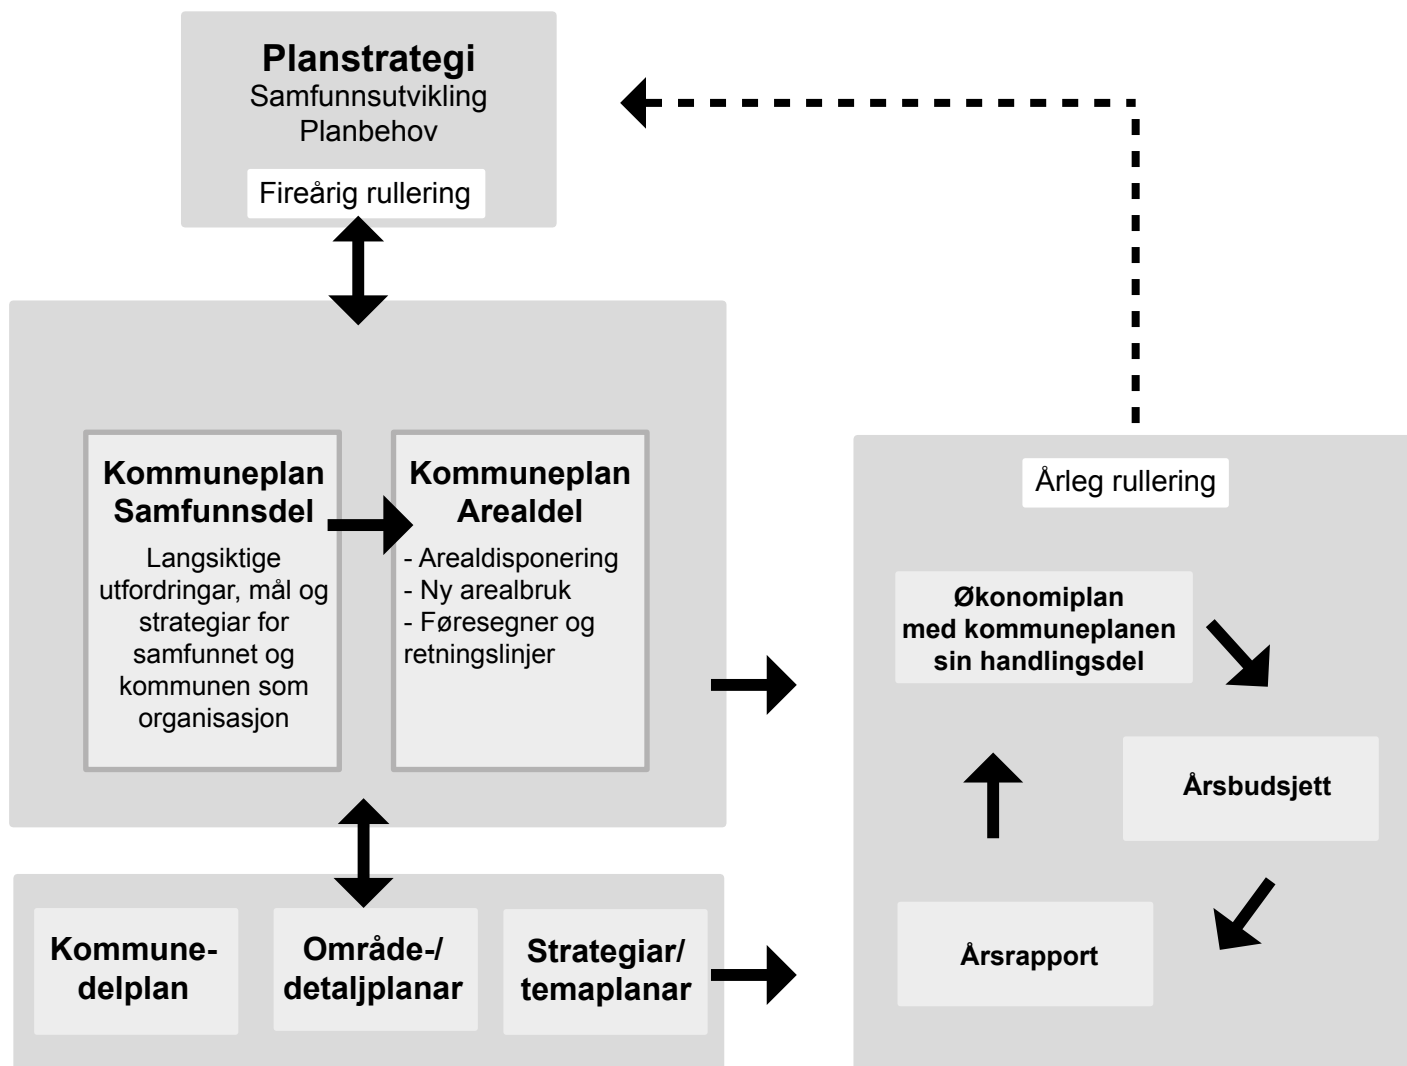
Planstrategi
Samfunnsutvikling
Planbehov

Fireårig rullering

Kommuneplan
Samfunnsdel

Langsiktige utfordringar, mål og strategiar for samfunnet og kommunen som organisasjon

Kommuneplan
Arealdel

- Arealdisponering
- Ny arealbruk
- Føresegner og retningslinjer

Årleg rullering

Økonomiplan med kommuneplanen sin handlingsdel

Årsbudsjett

Årsrapport

Kommune-
delplan

Område-/
detaljplanar

Strategiar/
temaplanar